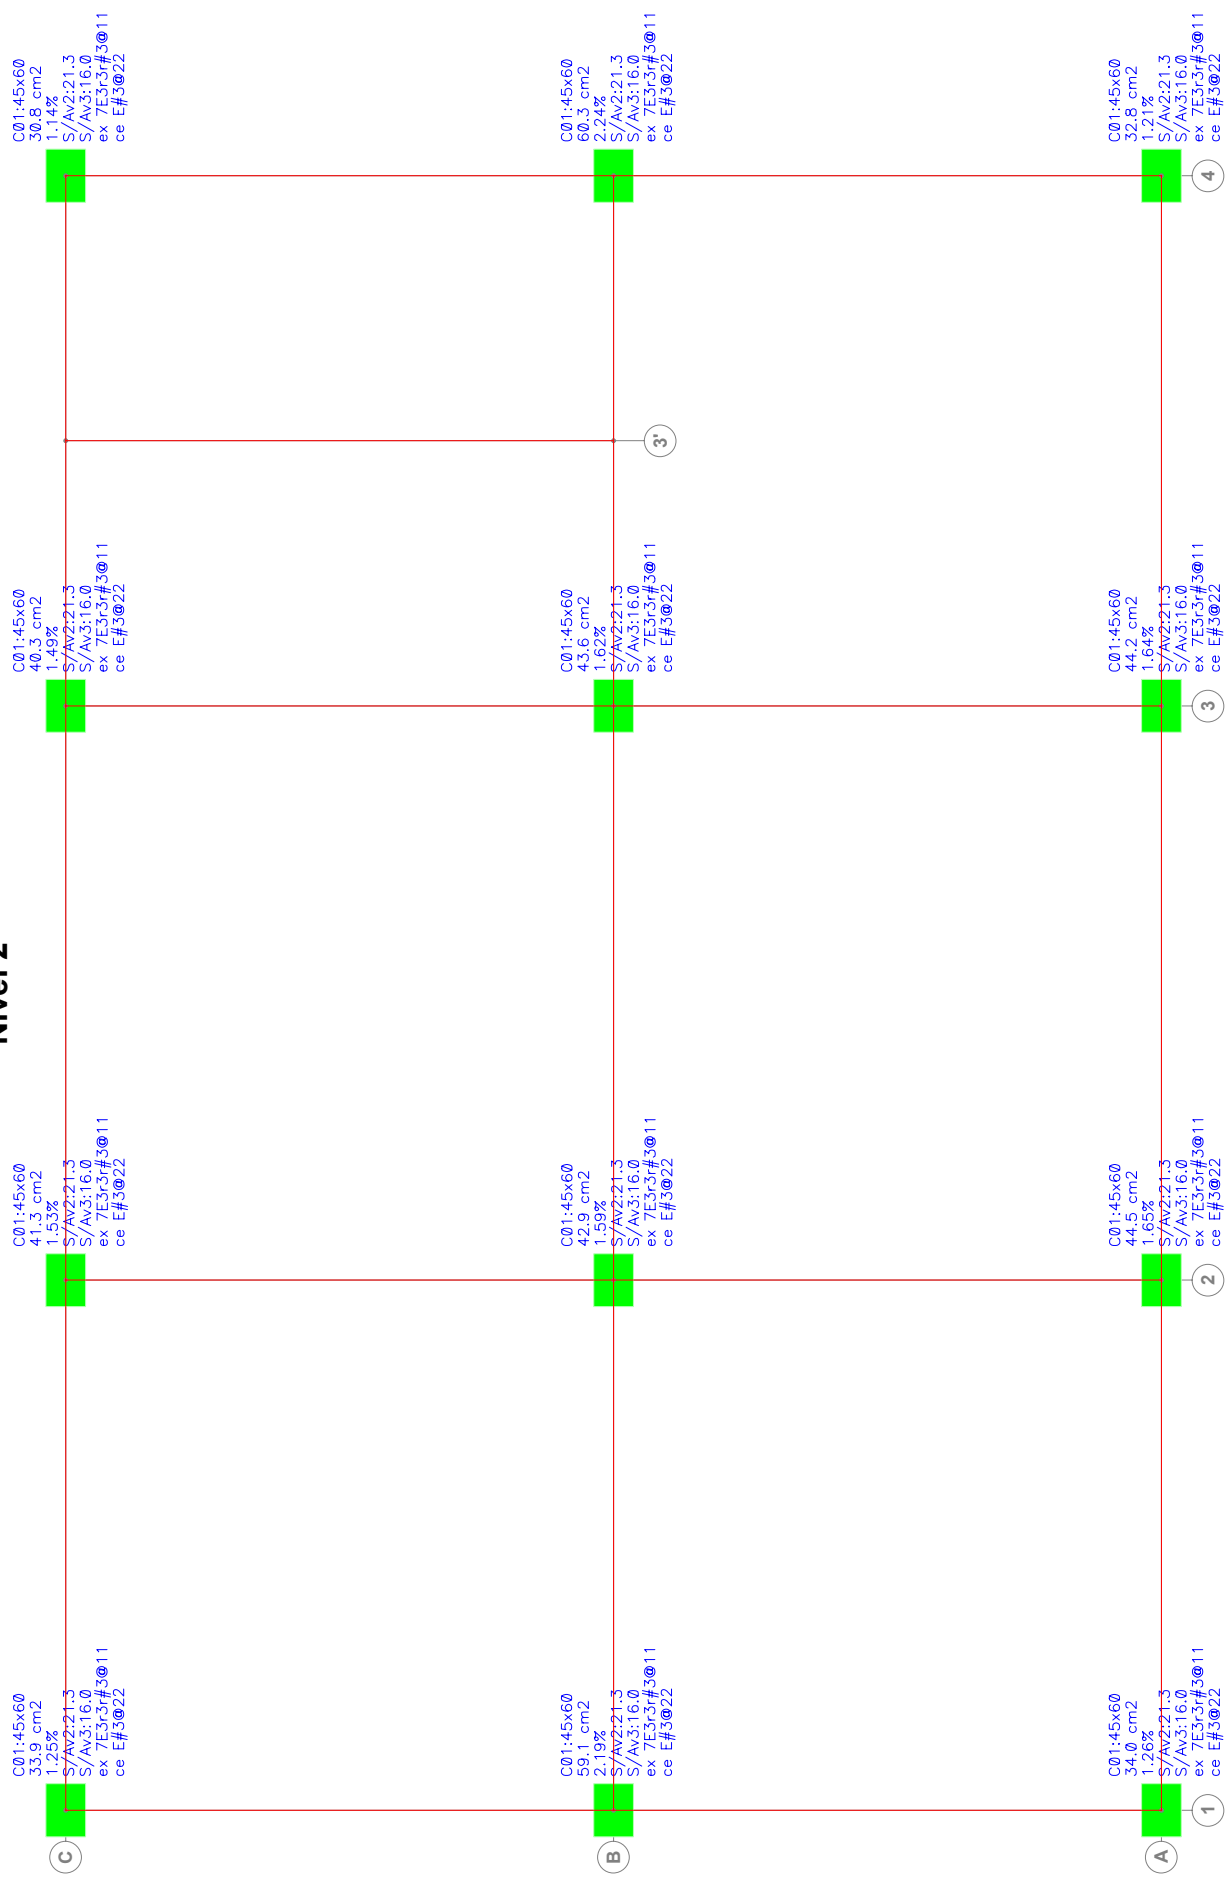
Nivel 2

C01:45x60
33.9 cm2
1.25%
S/Av2:21.3
S/Av3:16.0
ex 7E3r3r#3@11
ce E#3@22

C01:45x60
41.3 cm2
1.53%
S/Av2:21.3
S/Av3:16.0
ex 7E3r3r#3@11
ce E#3@22

C01:45x60
40.3 cm2
1.49%
S/Av2:21.3
S/Av3:16.0
ex 7E3r3r#3@11
ce E#3@22

C01:45x60
30.8 cm2
1.14%
S/Av2:21.3
S/Av3:16.0
ex 7E3r3r#3@11
ce E#3@22

C01:45x60
59.1 cm2
2.19%
S/Av2:21.3
S/Av3:16.0
ex 7E3r3r#3@11
ce E#3@22

C01:45x60
42.9 cm2
1.59%
S/Av2:21.3
S/Av3:16.0
ex 7E3r3r#3@11
ce E#3@22

C01:45x60
43.6 cm2
1.62%
S/Av2:21.3
S/Av3:16.0
ex 7E3r3r#3@11
ce E#3@22

C01:45x60
60.3 cm2
2.24%
S/Av2:21.3
S/Av3:16.0
ex 7E3r3r#3@11
ce E#3@22

C01:45x60
34.0 cm2
1.26%
S/Av2:21.3
S/Av3:16.0
ex 7E3r3r#3@11
ce E#3@22

C01:45x60
44.5 cm2
1.65%
S/Av2:21.3
S/Av3:16.0
ex 7E3r3r#3@11
ce E#3@22

C01:45x60
44.2 cm2
1.64%
S/Av2:21.3
S/Av3:16.0
ex 7E3r3r#3@11
ce E#3@22

C01:45x60
32.8 cm2
1.21%
S/Av2:21.3
S/Av3:16.0
ex 7E3r3r#3@11
ce E#3@22

C
B
A
1
2
3
3'
4